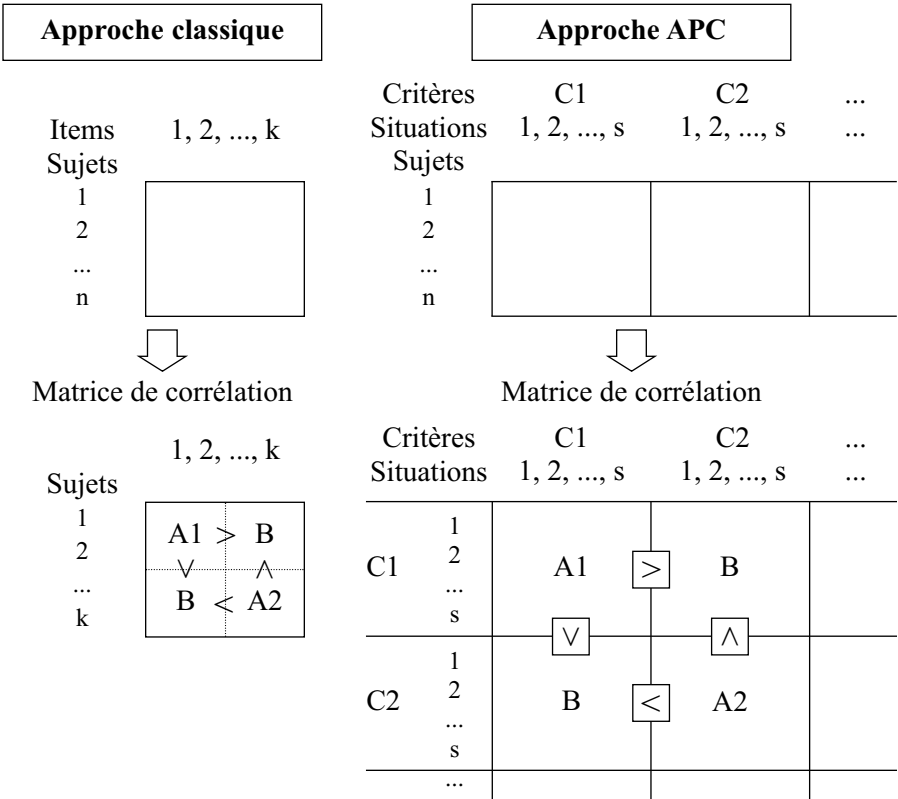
Approche classique

Items 1, 2, ..., k
Sujets
1
2
...
n

Matrice de corrélation

1, 2, ..., k
Sujets
1
2
...
k

A1 $>$ B
$\vee$ $\wedge$
B $<$ A2

Approche APC

Critères C1 C2 ...
Situations 1, 2, ..., s 1, 2, ..., s ...
Sujets
1
2
...
n

Matrice de corrélation

Critères C1 C2 ...
Situations 1, 2, ..., s 1, 2, ..., s ...

C1 1 2 ... s A1 $>$ B
$\vee$ $\wedge$
C2 1 2 ... s B $<$ A2
...